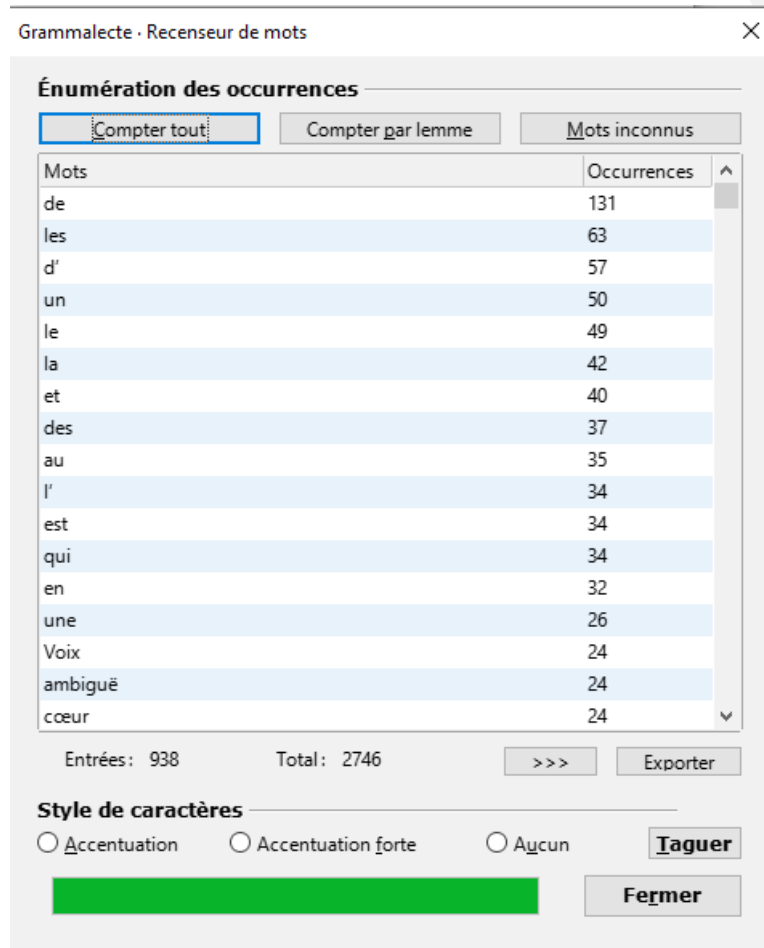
Grammalecte · Recenseur de mots

Énumération des occurrences

Compter tout | Compter par lemme | Mots inconnus

| Mots | Occurrences |
|---|---|
| de | 131 |
| les | 63 |
| d’ | 57 |
| un | 50 |
| le | 49 |
| la | 42 |
| et | 40 |
| des | 37 |
| au | 35 |
| l’ | 34 |
| est | 34 |
| qui | 34 |
| en | 32 |
| une | 26 |
| Voix | 24 |
| ambiguë | 24 |
| cœur | 24 |

Entrées : 938 Total : 2746 >>> Exporter

Style de caractères

Accentuation Accentuation forte Aucun Taguer

Fermer